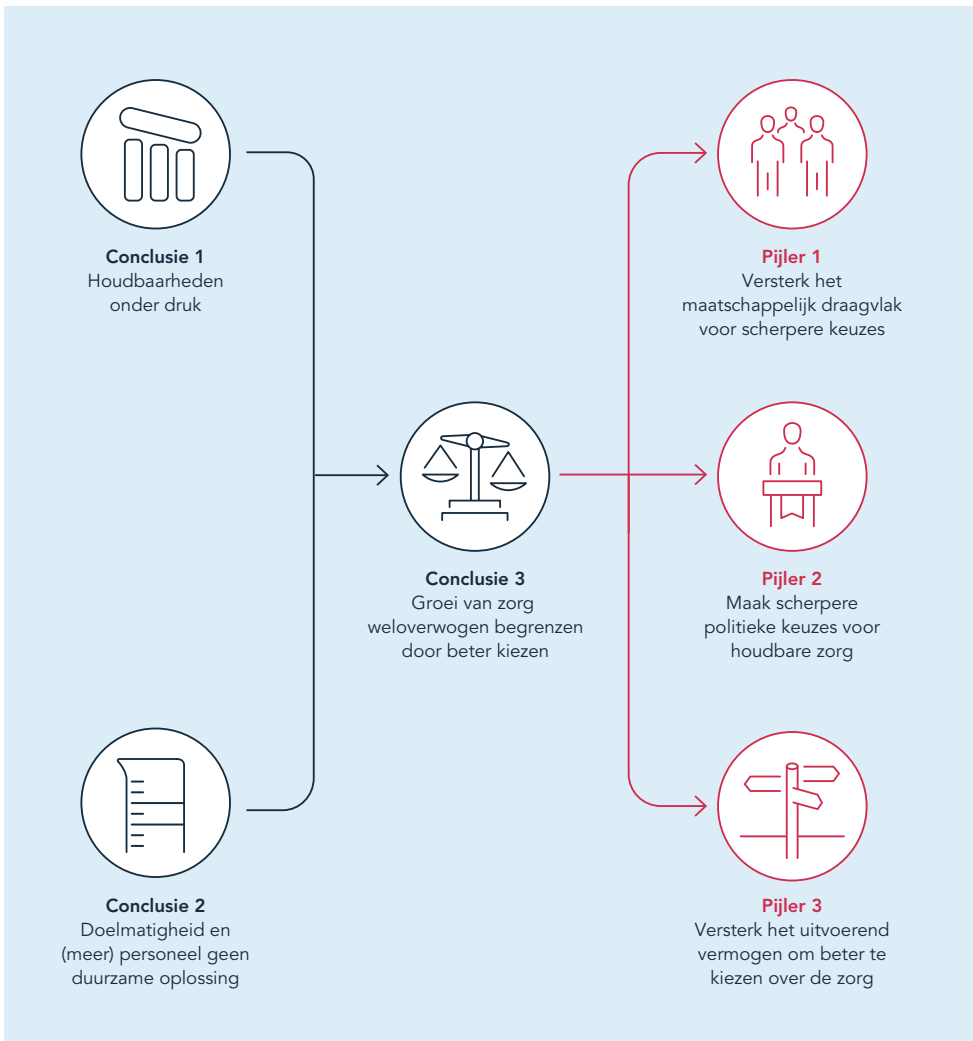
**Conclusie 1**
Houdbaarheden onder druk

**Conclusie 2**
Doelmatigheid en (meer) personeel geen duurzame oplossing

**Conclusie 3**
Groei van zorg weloverwogen begrenzen door beter kiezen

**Pijler 1**
Versterk het maatschappelijk draagvlak voor scherpere keuzes

**Pijler 2**
Maak scherpere politieke keuzes voor houdbare zorg

**Pijler 3**
Versterk het uitvoerend vermogen om beter te kiezen over de zorg